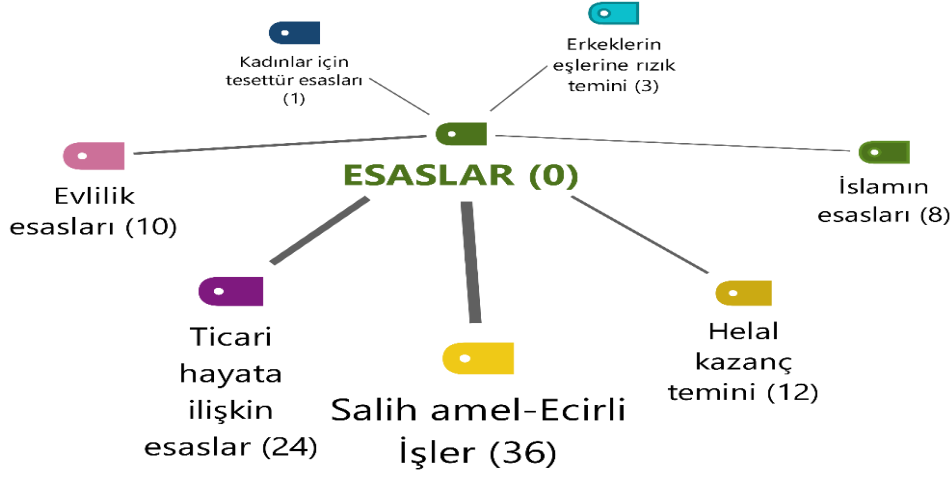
Kadınlar için tesettür esasları (1)

Erkeklerin eşlerine rızık temini (3)

Evlilik esasları (10)

ESASLAR (0)

İslamın esasları (8)

Ticari hayata ilişkin esaslar (24)

Salih amel-Ecirli İşler (36)

Helal kazanç temini (12)